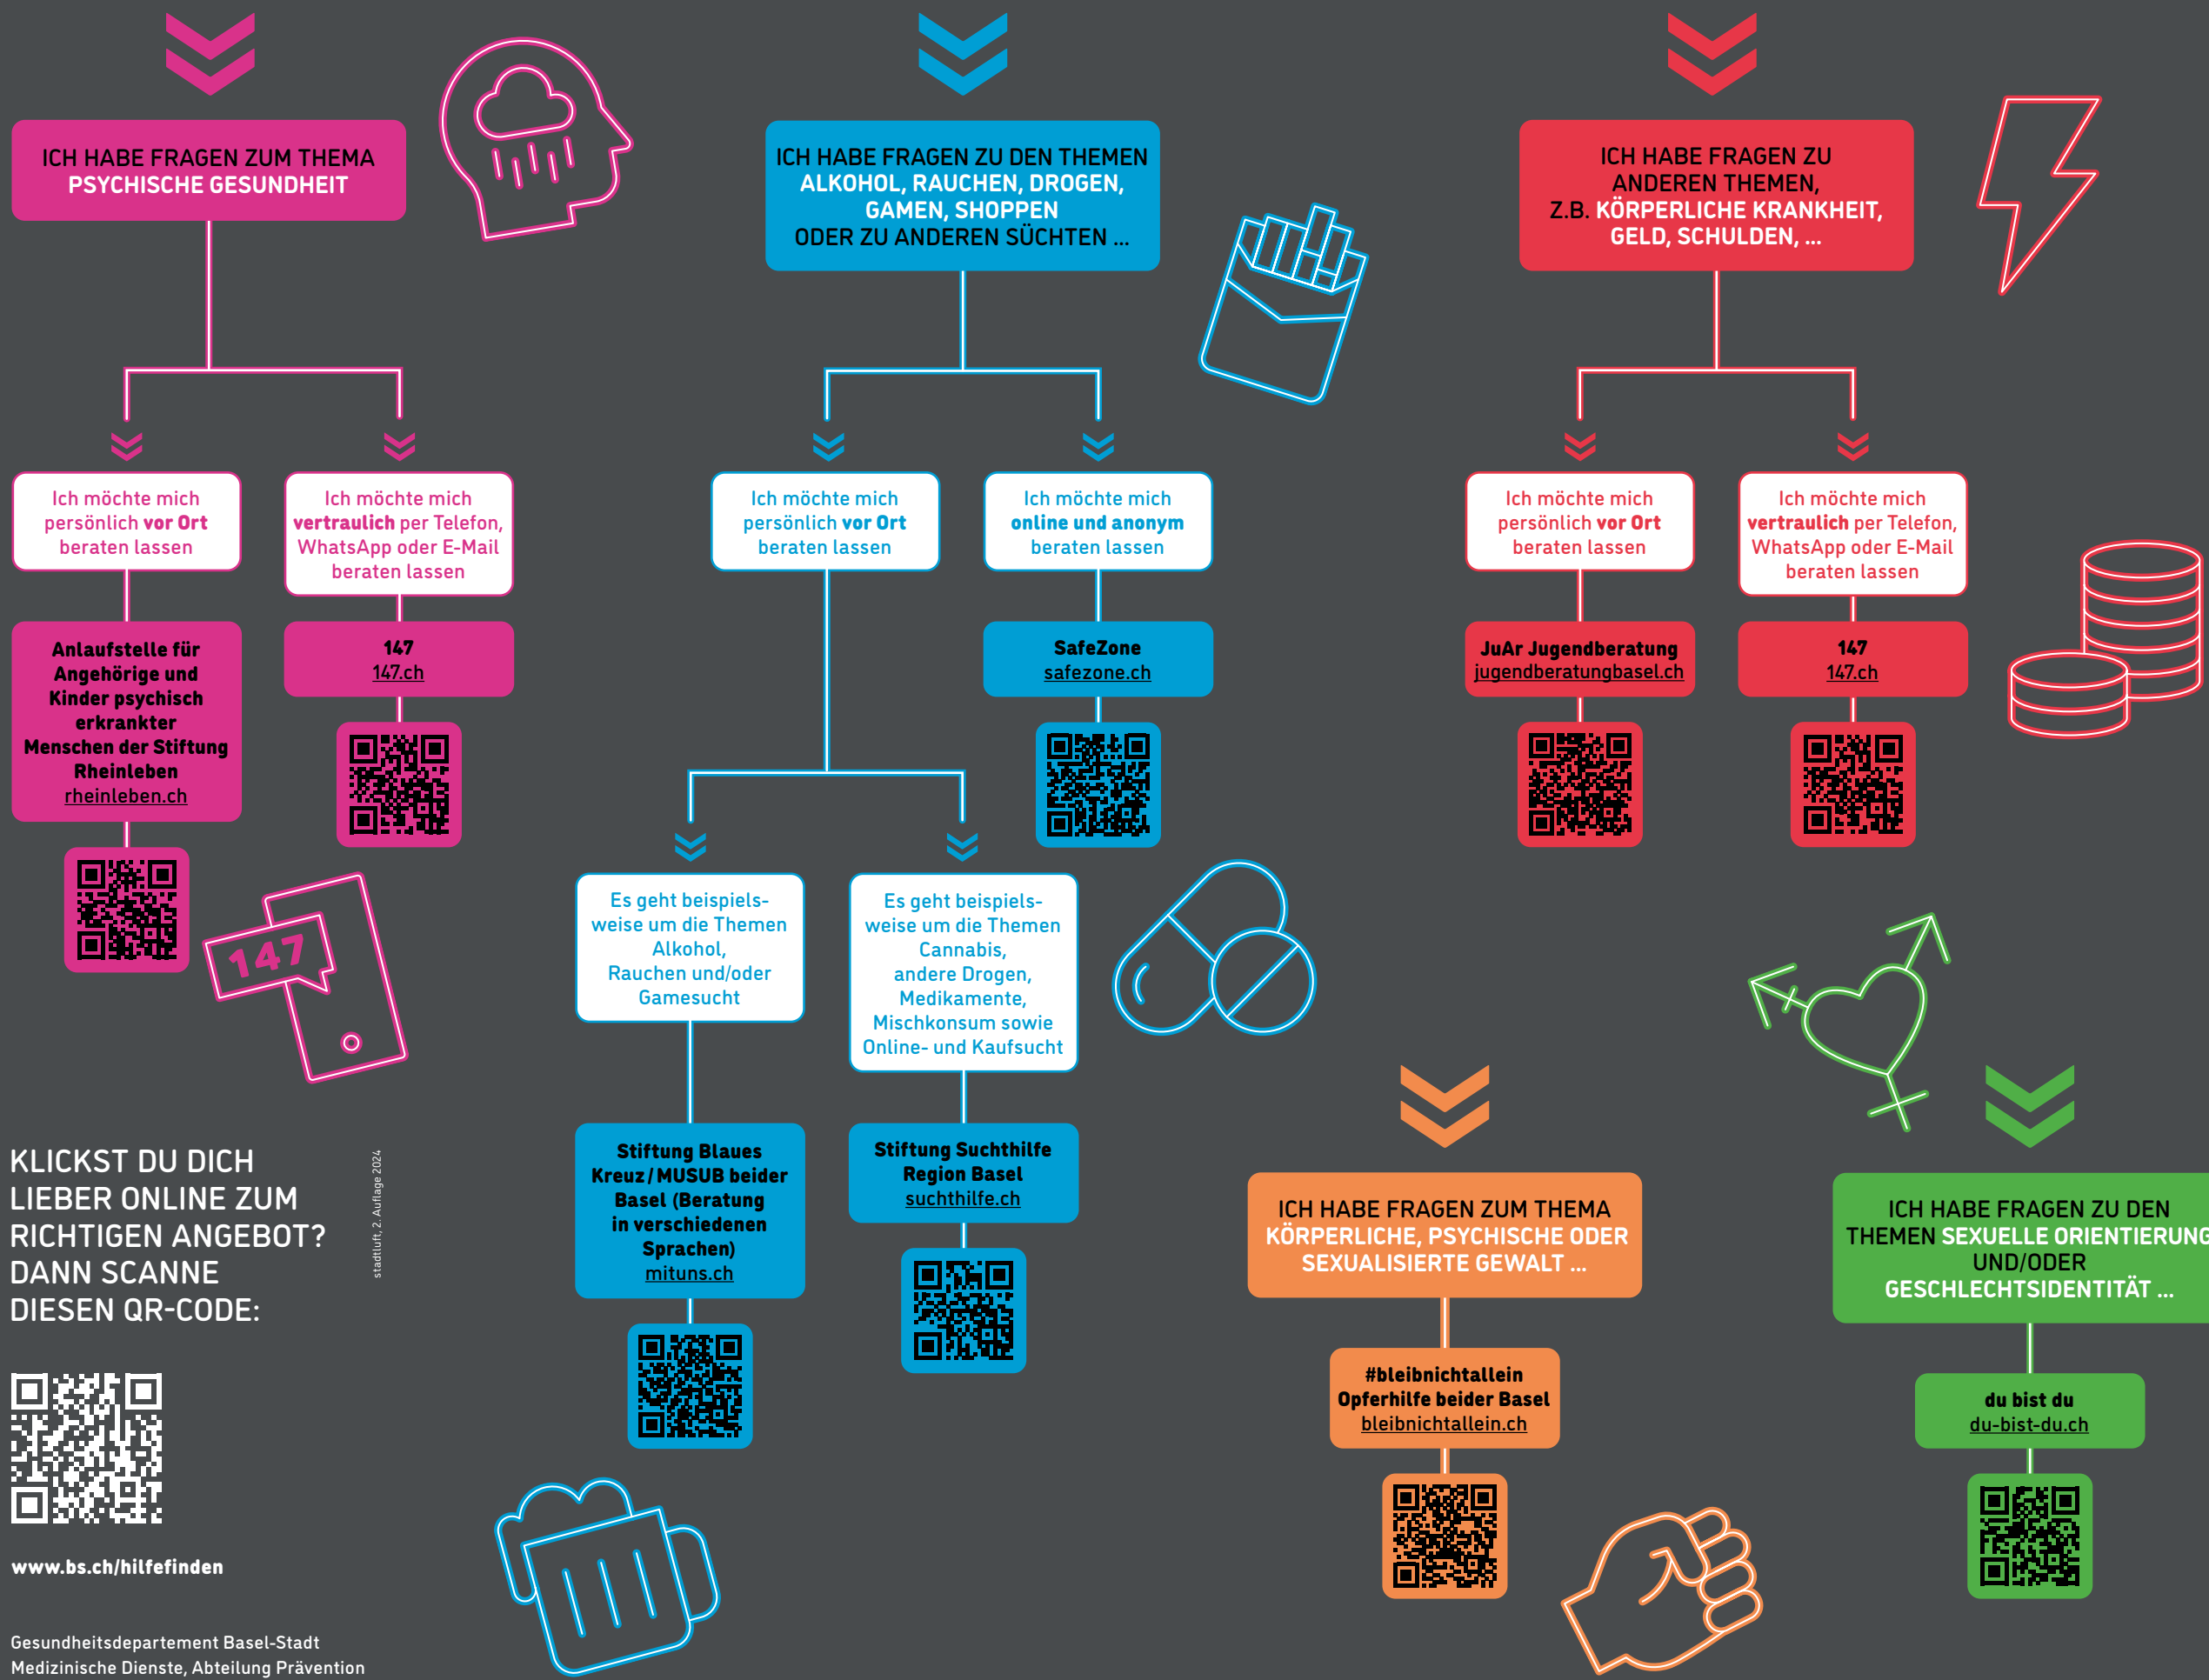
ICH HABE FRAGEN ZUM THEMA PSYCHISCHE GESUNDHEIT

Ich möchte mich persönlich vor Ort beraten lassen

Anlaufstelle für Angehörige und Kinder psychisch erkrankter Menschen der Stiftung Rheinleben
rheinleben.ch

Ich möchte mich vertraulich per Telefon, WhatsApp oder E-Mail beraten lassen

147
147.ch

147

ICH HABE FRAGEN ZU DEN THEMEN ALKOHOL, RAUCHEN, DROGEN, GAMEN, SHOPPEN ODER ZU ANDEREN SÜCHTEN ...

Ich möchte mich persönlich vor Ort beraten lassen

Es geht beispielsweise um die Themen Alkohol, Rauchen und/oder Gamesucht

Stiftung Blaues Kreuz / MUSUB beider Basel (Beratung in verschiedenen Sprachen)
mituns.ch

Es geht beispielsweise um die Themen Cannabis, andere Drogen, Medikamente, Mischkonsum sowie Online- und Kaufsucht

Stiftung Suchthilfe Region Basel
suchthilfe.ch

Ich möchte mich online und anonym beraten lassen

SafeZone
safezone.ch

ICH HABE FRAGEN ZU ANDEREN THEMEN, Z.B. KÖRPERLICHE KRANKHEIT, GELD, SCHULDEN, ...

Ich möchte mich persönlich vor Ort beraten lassen

JuAr Jugendberatung
jugendberatungbasel.ch

Ich möchte mich vertraulich per Telefon, WhatsApp oder E-Mail beraten lassen

147
147.ch

KLICKST DU DICH LIEBER ONLINE ZUM RICHTIGEN ANGEBOT? DANN SCANNE DIESEN QR-CODE:

www.bs.ch/hilfefinden

stadtluft, 2. Auflage 2024

ICH HABE FRAGEN ZUM THEMA KÖRPERLICHE, PSYCHISCHE ODER SEXUALISIERTE GEWALT ...

#bleibnichtallein
Opferhilfe beider Basel
bleibnichtallein.ch

ICH HABE FRAGEN ZU DEN THEMEN SEXUELLE ORIENTIERUNG UND/ODER GESCHLECHTSIDENTITÄT ...

du bist du
du-bist-du.ch

Gesundheitsdepartement Basel-Stadt
Medizinische Dienste, Abteilung Prävention